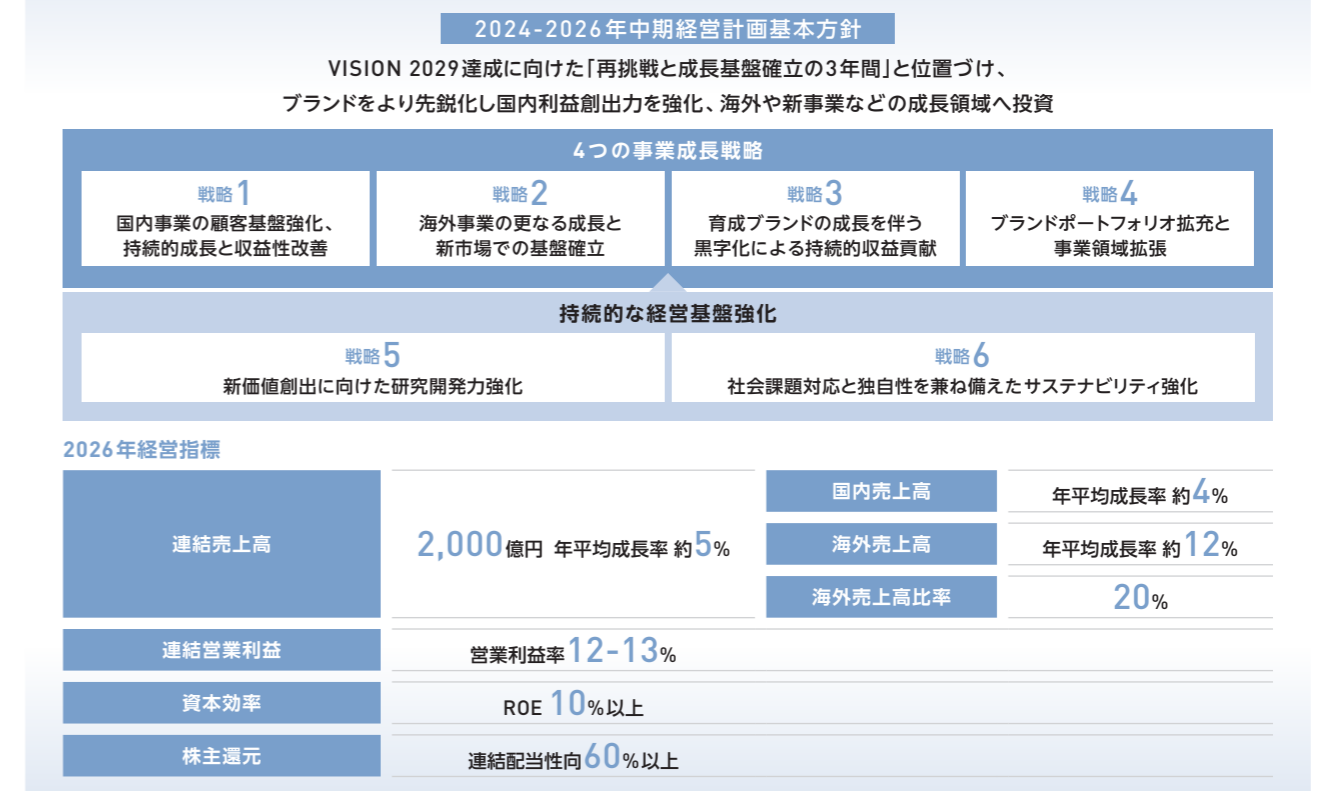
2024-2026年中期経営計画基本方針

VISION 2029達成に向けた「再挑戦と成長基盤確立の3年間」と位置づけ、ブランドをより先鋭化し国内利益創出力を強化、海外や新事業などの成長領域へ投資

4つの事業成長戦略

戦略1
国内事業の顧客基盤強化、持続的成長と収益性改善

戦略2
海外事業の更なる成長と新市場での基盤確立

戦略3
育成ブランドの成長を伴う黒字化による持続的収益貢献

戦略4
ブランドポートフォリオ拡充と事業領域拡張

持続的な経営基盤強化

戦略5
新価値創出に向けた研究開発力強化

戦略6
社会課題対応と独自性を兼ね備えたサステナビリティ強化

2026年経営指標

| 連結売上高 | 2,000億円 年平均成長率 約5% | 国内売上高 | 年平均成長率 約4% |
|---|---|---|---|
| | | 海外売上高 | 年平均成長率 約12% |
| | | 海外売上高比率 | 20% |
| 連結営業利益 | 営業利益率 12-13% | | |
| 資本効率 | ROE 10%以上 | | |
| 株主還元 | 連結配当性向60%以上 | | |